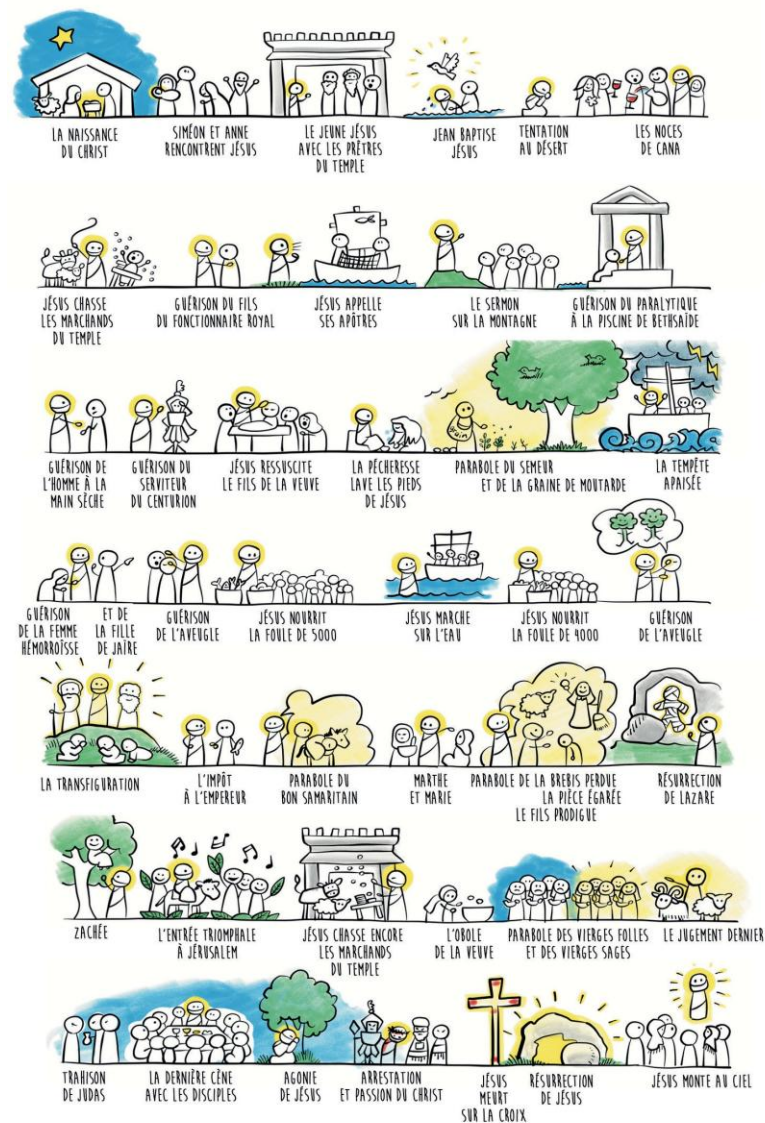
LA NAISSANCE DU CHRIST

SIMÉON ET ANNE RENCONTRENT JÉSUS

LE JEUNE JÉSUS AVEC LES PRÊTRES DU TEMPLE

JEAN BAPTISE JÉSUS

TENTATION AU DÉSERT

LES NOCES DE CANA

JÉSUS CHASSE LES MARCHANDS DU TEMPLE

GUÉRISON DU FILS DU FONCTIONNAIRE ROYAL

JÉSUS APPELLE SES APÔTRES

LE SERMON SUR LA MONTAGNE

GUÉRISON DU PARALYTIQUE À LA PISCINE DE BETHSAÏDE

GUÉRISON DE L'HOMME À LA MAIN SÈCHE

GUÉRISON DU SERVITEUR DU CENTURION

JÉSUS RESSUSCITE LE FILS DE LA VEUVE

LA PÉCHERESSE LAVE LES PIEDS DE JÉSUS

PARABOLE DU SEMEUR ET DE LA GRAINE DE MOUTARDE

LA TEMPÊTE APAISÉE

GUÉRISON DE LA FEMME HÉMORROÏSSE

ET DE LA FILLE DE JAÏRE

GUÉRISON DE L'AVEUGLE

JÉSUS NOURRIT LA FOULE DE 5000

JÉSUS MARCHE SUR L'EAU

JÉSUS NOURRIT LA FOULE DE 4000

GUÉRISON DE L'AVEUGLE

LA TRANSFIGURATION

L'IMPÔT À L'EMPEREUR

PARABOLE DU BON SAMARITAIN

MARTHE ET MARIE

PARABOLE DE LA BREBIS PERDUE LA PIÈCE ÉGARÉE LE FILS PRODIGUE

RÉSURRECTION DE LAZARE

ZACHÉE

L'ENTRÉE TRIOMPHALE À JÉRUSALEM

JÉSUS CHASSE ENCORE LES MARCHANDS DU TEMPLE

L'OBOLE DE LA VEUVE

PARABOLE DES VIERGES FOLLES ET DES VIERGES SAGES

LE JUGEMENT DERNIER

TRAHISON DE JUDAS

LA DERNIÈRE CÈNE AVEC LES DISCIPLES

AGONIE DE JÉSUS

ARRESTATION ET PASSION DU CHRIST

JÉSUS MEURT SUR LA CROIX

RÉSURRECTION DE JÉSUS

JÉSUS MONTE AU CIEL